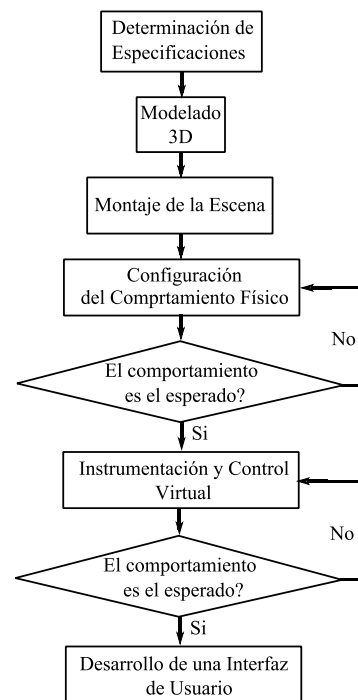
Determinación de Especificaciones

Modelado 3D

Montaje de la Escena

Configuración del Comprtamiento Físico

No

El comportamiento es el esperado?

Si

Instrumentación y Control Virtual

No

El comportamiento es el esperado?

Si

Desarrollo de una Interfaz de Usuario